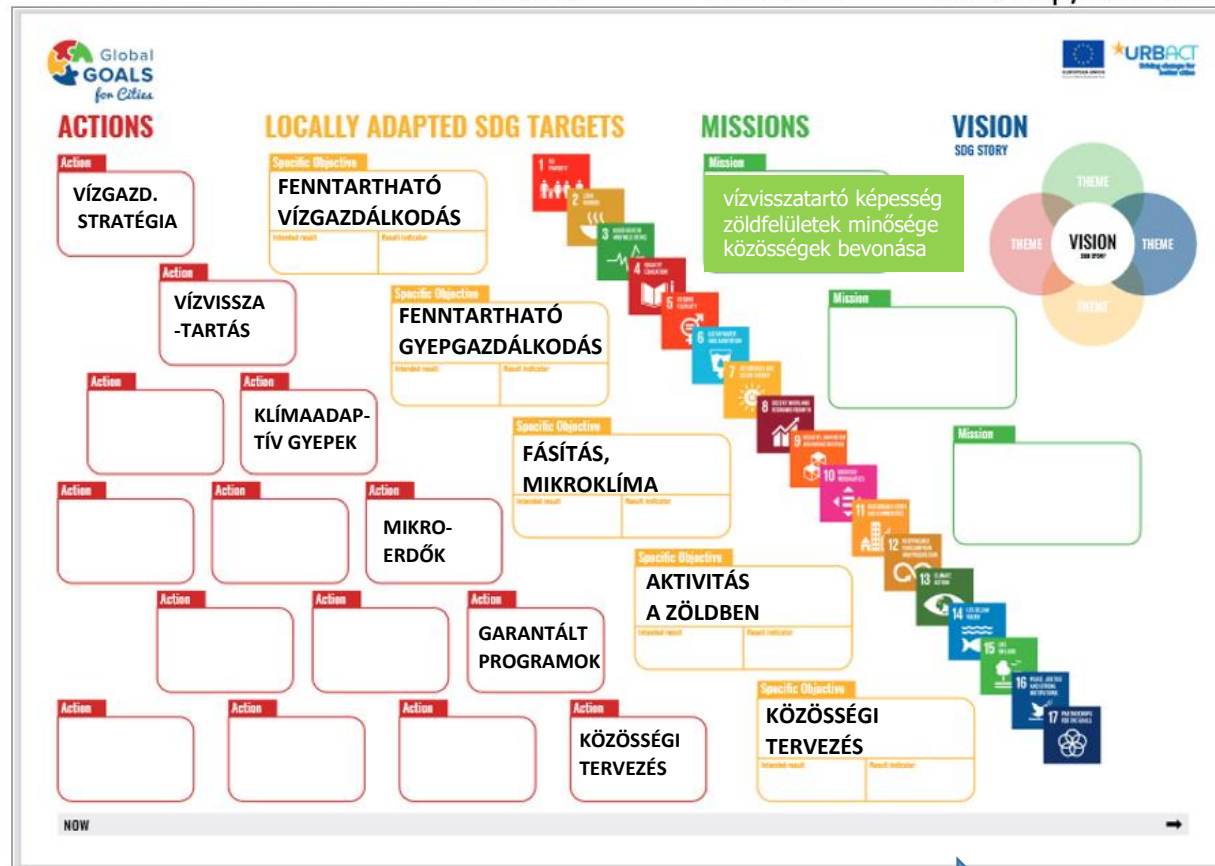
Global GOALS for Cities

URBACT

ACTIONS

LOCALLY ADAPTED SDG TARGETS

MISSIONS

VISION
SDG STORY

Action
VÍZGAZD. STRATÉGIA

Specific Objective
FENNTARTHATÓ VÍZGAZDÁLKODÁS
Intended result | Result indicator

Mission
vízvisszatartó képesség
zöldfelületek minősége
közösségek bevonása

THEME
THEME
VISION
THEME
THEME

Action
VÍZVISSZA-TARTÁS

Specific Objective
FENNTARTHATÓ GYEPGAZDÁLKODÁS
Intended result | Result indicator

Mission

Action

Action
KLÍMAADAPTÍV GYEPEK

Specific Objective
FÁSÍTÁS, MIKROKLÍMA
Intended result | Result indicator

Mission

Action

Action

Action
MIKRO-ERDŐK

Specific Objective
AKTIVITÁS A ZÖLDBEN
Intended result | Result indicator

Action

Action

Action
GARANTÁLT PROGRAMOK

Action

Action

Action

Action
KÖZÖSSÉGI TERVEZÉS

Specific Objective
KÖZÖSSÉGI TERVEZÉS
Intended result | Result indicator

1 2 3 4 5 6 7 8 9 10 11 12 13 14 15 16 17

NOW